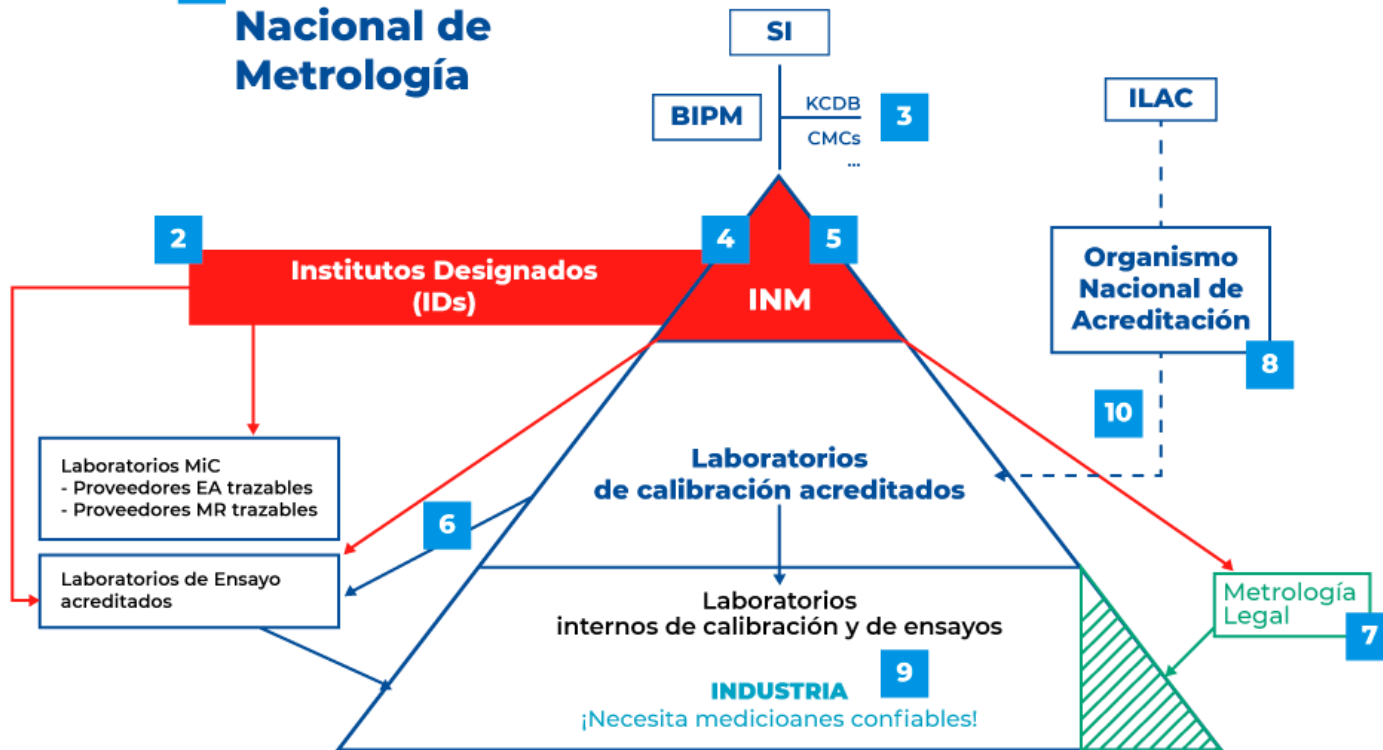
Nacional de Metrología

SI

BIPM

KCDB
CMCs
...

3

ILAC

2

Institutos Designados (IDs)

4

5

INM

Organismo Nacional de Acreditación

8

10

Laboratorios MiC
- Proveedores EA trazables
- Proveedores MR trazables

Laboratorios de calibración acreditados

6

Laboratorios de Ensayo acreditados

Laboratorios internos de calibración y de ensayos

Metrología Legal

7

9

INDUSTRIA
¡Necesita medicioanes confiables!